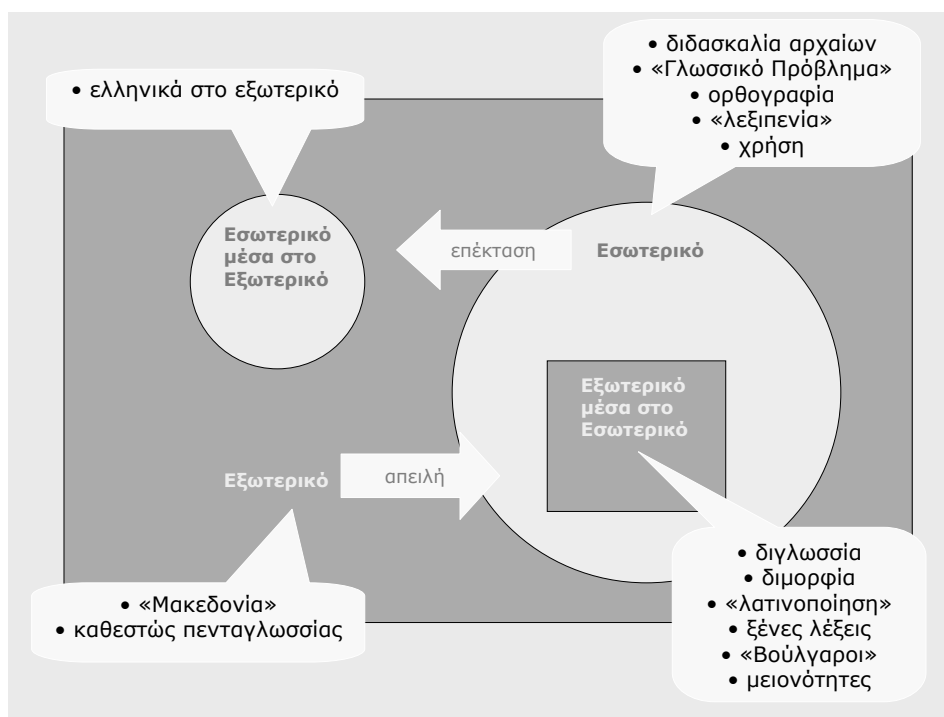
• ελληνικά στο εξωτερικό

• διδασκαλία αρχαίων
• «Γλωσσικό Πρόβλημα»
• ορθογραφία
• «λεξιπενία»
• χρήση

Εσωτερικό μέσα στο Εξωτερικό

επέκταση

Εσωτερικό

Εξωτερικό μέσα στο Εσωτερικό

Εξωτερικό

απειλή

• «Μακεδονία»
• καθεστώς πενταγλωσσίας

• διγλωσσία
• διμορφία
• «λατινοποίηση»
• ξένες λέξεις
• «Βούλγαροι»
• μειονότητες